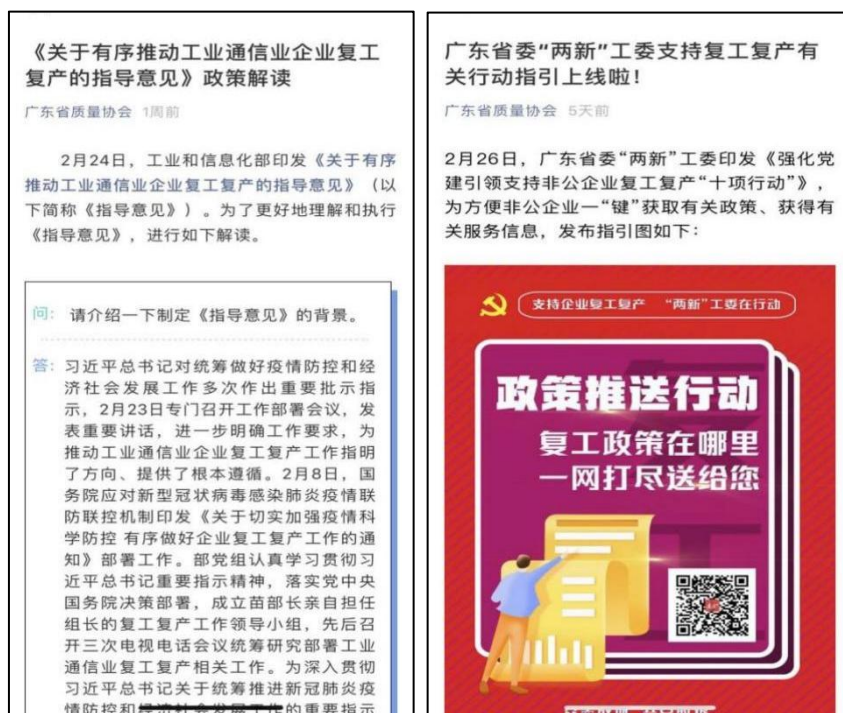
《关于有序推动工业通信业企业复工复产的指导意见》政策解读

广东省质量协会 1周前

2月24日，工业和信息化部印发《关于有序推动工业通信业企业复工复产的指导意见》（以下简称《指导意见》）。为了更好地理解和执行《指导意见》，进行如下解读。

问：请介绍一下制定《指导意见》的背景。

答：习近平总书记对统筹做好疫情防控和经济社会发展工作多次作出重要批示指示，2月23日专门召开工作部署会议，发表重要讲话，进一步明确工作要求，为推动工业通信业企业复工复产工作指明了方向、提供了根本遵循。2月8日，国务院应对新型冠状病毒感染肺炎疫情联防联控机制印发《关于切实加强疫情科学防控 有序做好企业复工复产工作的通知》部署工作。部党组认真学习贯彻习近平总书记重要指示精神，落实党中央国务院决策部署，成立苗部长亲自担任组长的复工复产工作领导小组，先后召开三次电视电话会议统筹研究部署工业通信业复工复产相关工作。为深入贯彻习近平总书记关于统筹推进新冠肺炎疫情防控和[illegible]的重要指示

广东省委“两新”工委支持复工复产有关行动指引上线啦！

广东省质量协会 5天前

2月26日，广东省委“两新”工委印发《强化党建引领支持非公企业复工复产“十项行动”》，为方便非公企业一“键”获取有关政策、获得有关服务信息，发布指引图如下：

支持企业复工复产 “两新”工委在行动

政策推送行动

复工政策在哪里

一网打尽送给您

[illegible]